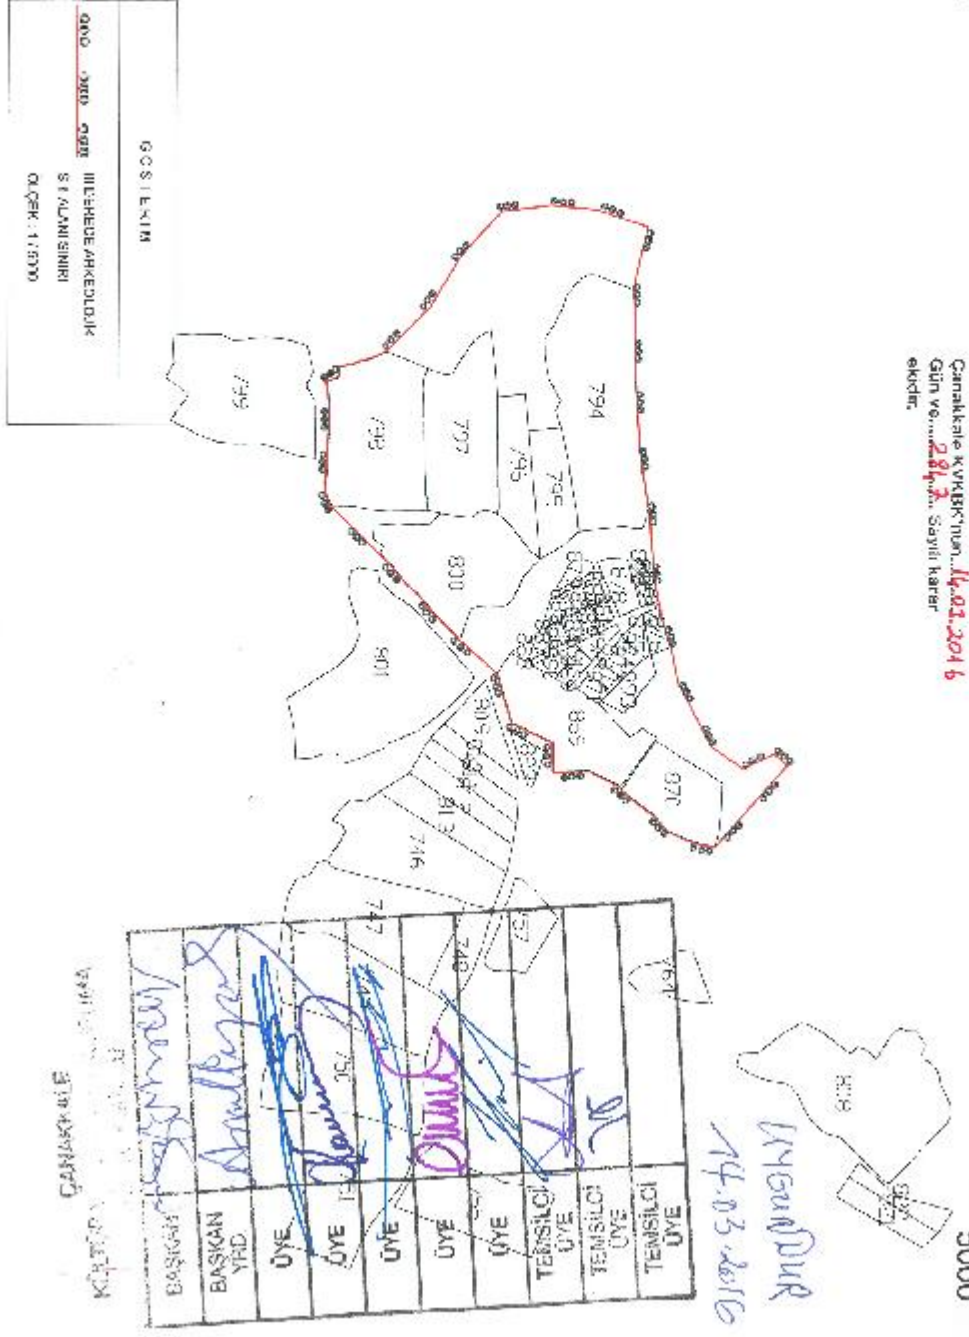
Çanakkale KVKBK'nun 14.03.2016 Gün ve 2847 Sayılı karar ekidir.

GÖSTERİM

III.DERECE ARKEOLOJİK SİT ALANI SINIRI

ÖLÇEK: 1/5000

794
797
777
795
796
798
800
801
935
970
905
918
716
747
748
757
767
838

ÇANAKKALE
KÜLTÜR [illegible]

| BAŞKAN | |
|---|---|
| BAŞKAN YRD | |
| ÜYE | |
| ÜYE | |
| ÜYE | |
| ÜYE | |
| ÜYE | |
| TEMSİLCİ ÜYE | |
| TEMSİLCİ ÜYE | |
| TEMSİLCİ ÜYE | |

UYGUNDUR
14.03.2016

5000